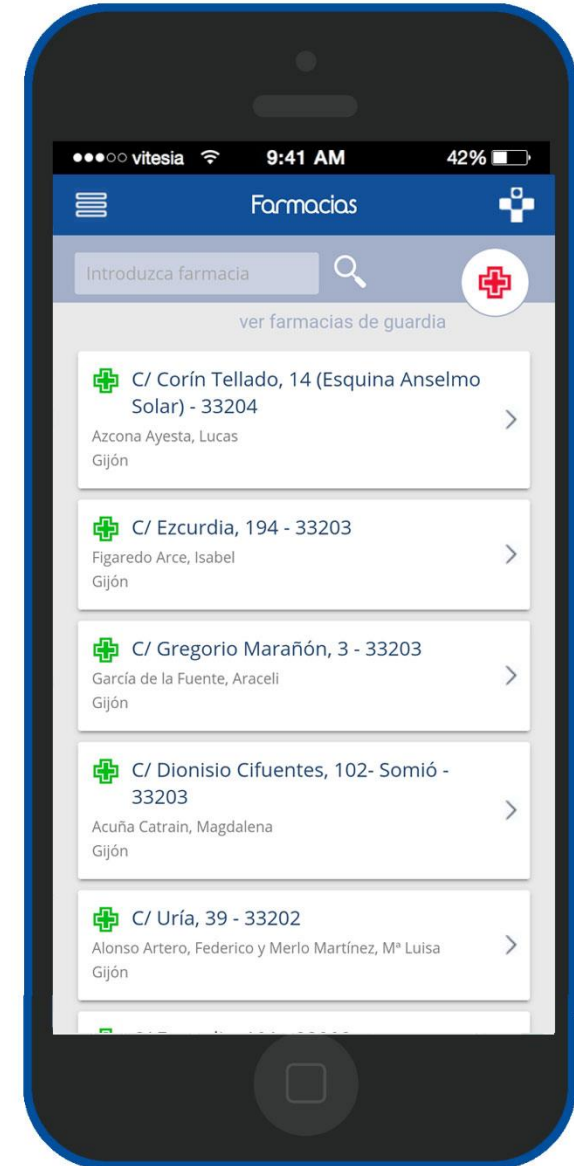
●●●○○ vitesia 9:41 AM 42%

Farmacias

Introduzca farmacia

ver farmacias de guardia

C/ Corín Tellado, 14 (Esquina Anselmo Solar) - 33204
Azcona Ayesta, Lucas
Gijón

C/ Ezcurdia, 194 - 33203
Figaredo Arce, Isabel
Gijón

C/ Gregorio Marañón, 3 - 33203
García de la Fuente, Araceli
Gijón

C/ Dionisio Cifuentes, 102- Somió - 33203
Acuña Catrain, Magdalena
Gijón

C/ Uría, 39 - 33202
Alonso Artero, Federico y Merlo Martínez, Mª Luisa
Gijón

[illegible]